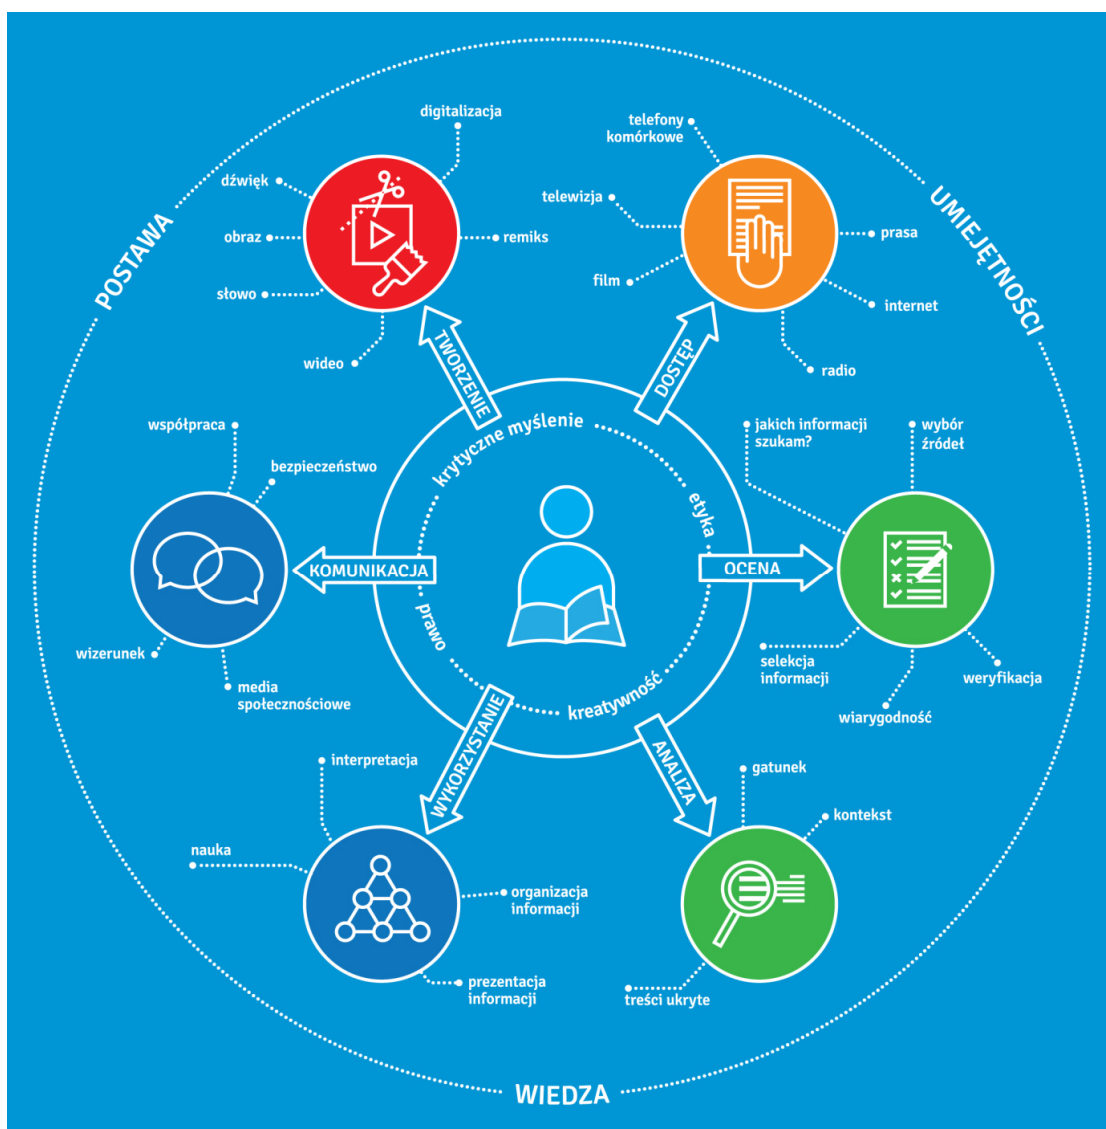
POSTAWA

UMIEJĘTNOŚCI

WIEDZA

digitalizacja
dźwięk
obraz
remiks
słowo
wideo

TWORZENIE

telefony komórkowe
telewizja
prasa
film
internet
radio

DOSTĘP

krytyczne myślenie
etyka
prawo
kreatywność

jakich informacji szukam?
wybór źródeł

OCENA

selekcja informacji
weryfikacja
wiarygodność

współpraca
bezpieczeństwo

KOMUNIKACJA

wizerunek
media społecznościowe

WYKORZYSTANIE

interpretacja
nauka
organizacja informacji
prezentacja informacji

ANALIZA

gatunek
kontekst
treści ukryte